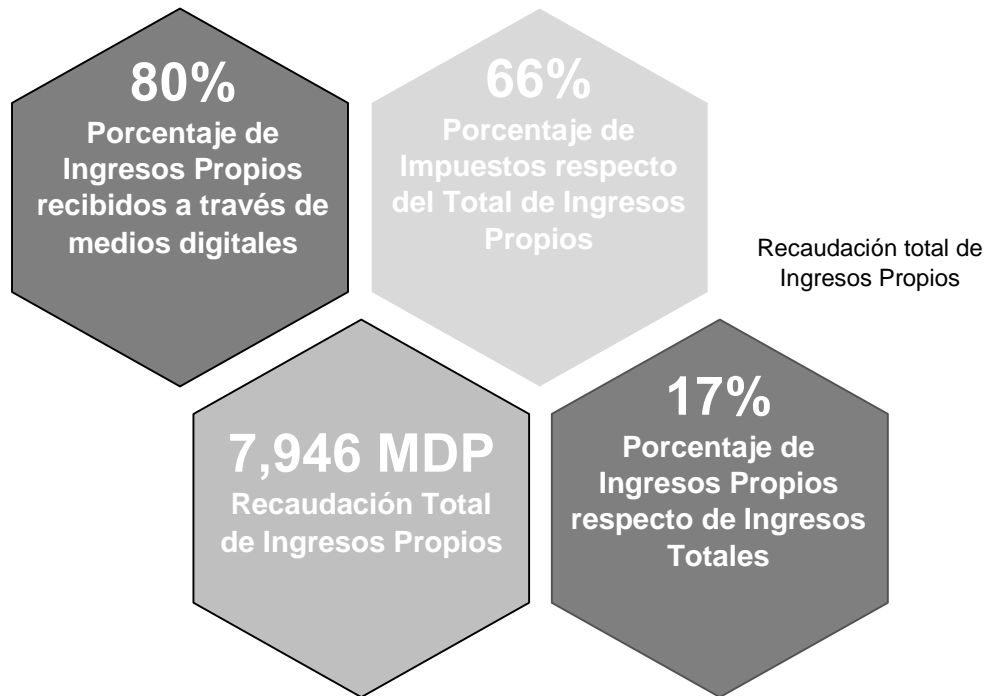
80%
Porcentaje de Ingresos Propios recibidos a través de medios digitales

66%
Porcentaje de Impuestos respecto del Total de Ingresos Propios

Recaudación total de Ingresos Propios

7,946 MDP
Recaudación Total de Ingresos Propios

17%
Porcentaje de Ingresos Propios respecto de Ingresos Totales